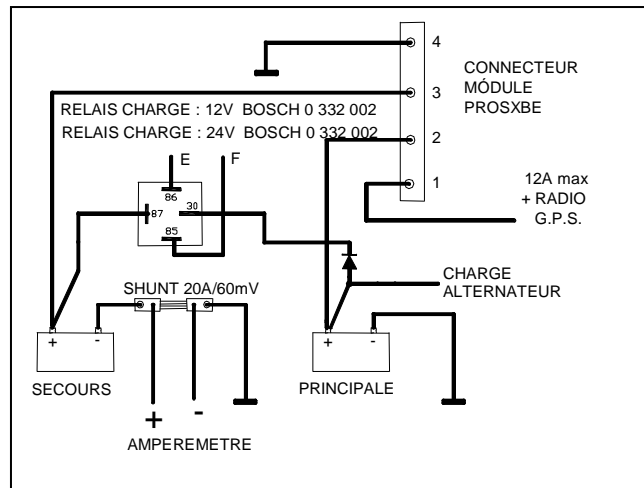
4
3
2
1

CONNECTEUR MÓDULE PROSXBE

RELAIS CHARGE : 12V BOSCH 0 332 002
RELAIS CHARGE : 24V BOSCH 0 332 002

E
F
86
87
30
85

12A max
+ RADIO
G.P.S.

CHARGE
ALTERNATEUR

SHUNT 20A/60mV

+
-
SECOURS

+
-
PRINCIPALE

+
-
AMPEREMETRE